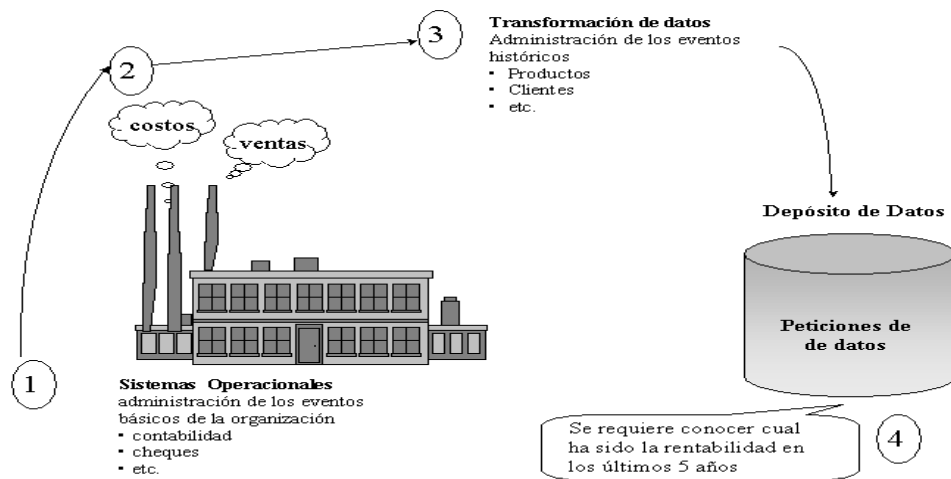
3

Transformación de datos
Administración de los eventos históricos
▪ Productos
▪ Clientes
▪ etc.

2

costos

ventas

Depósito de Datos

Peticiones de de datos

1

Sistemas Operacionales
administración de los eventos básicos de la organización
▪ contabilidad
▪ cheques
▪ etc.

Se requiere conocer cual ha sido la rentabilidad en los últimos 5 años

4